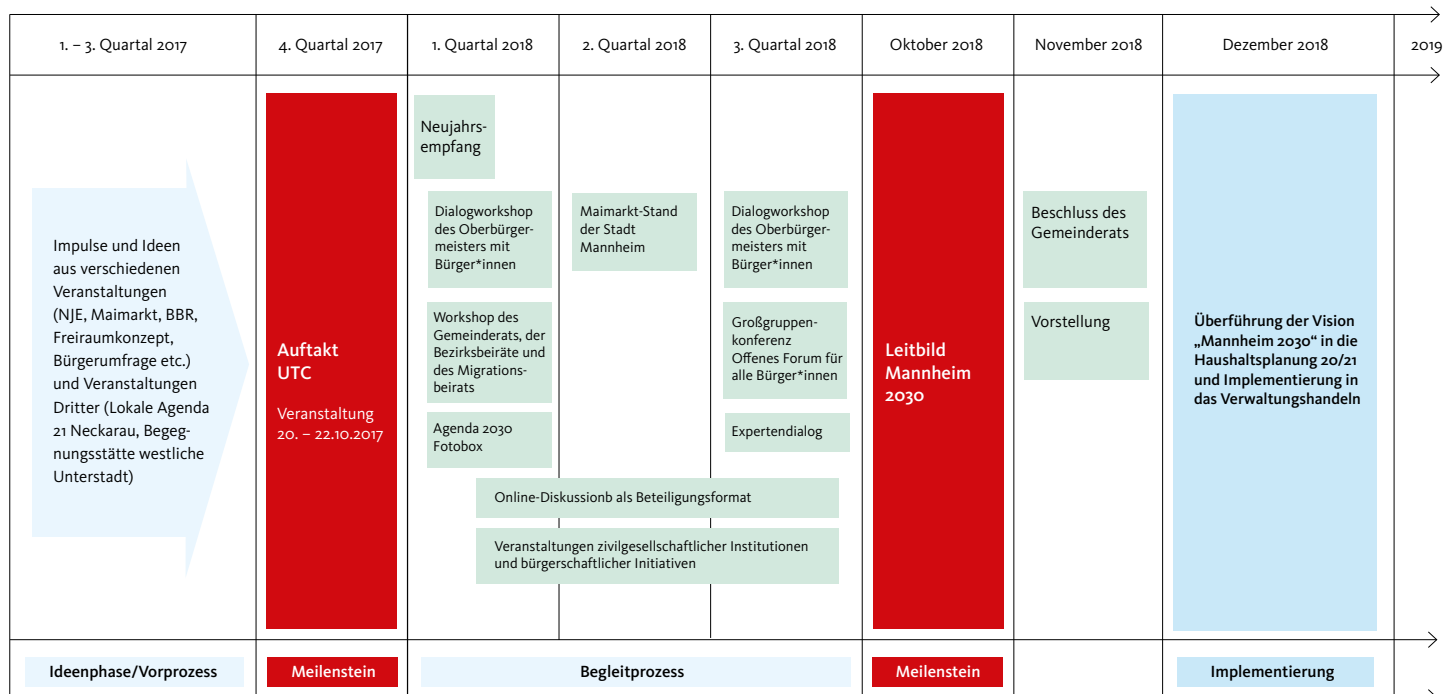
1. – 3. Quartal 2017

4. Quartal 2017

1. Quartal 2018

2. Quartal 2018

3. Quartal 2018

Oktober 2018

November 2018

Dezember 2018

2019

Impulse und Ideen aus verschiedenen Veranstaltungen (NJE, Maimarkt, BBR, Freiraumkonzept, Bürgerumfrage etc.) und Veranstaltungen Dritter (Lokale Agenda 21 Neckarau, Begegnungsstätte westliche Unterstadt)

Auftakt UTC

Veranstaltung 20. – 22.10.2017

Neujahrsempfang

Dialogworkshop des Oberbürgermeisters mit Bürger*innen

Workshop des Gemeinderats, der Bezirksbeiräte und des Migrationsbeirats

Agenda 2030 Fotobox

Maimarkt-Stand der Stadt Mannheim

Dialogworkshop des Oberbürgermeisters mit Bürger*innen

Großgruppenkonferenz Offenes Forum für alle Bürger*innen

Expertendialog

Online-Diskussionb als Beteiligungsformat

Veranstaltungen zivilgesellschaftlicher Institutionen und bürgerschaftlicher Initiativen

Leitbild Mannheim 2030

Beschluss des Gemeinderats

Vorstellung

Überführung der Vision „Mannheim 2030" in die Haushaltsplanung 20/21 und Implementierung in das Verwaltungshandeln

Ideenphase/Vorprozess

Meilenstein

Begleitprozess

Meilenstein

Implementierung